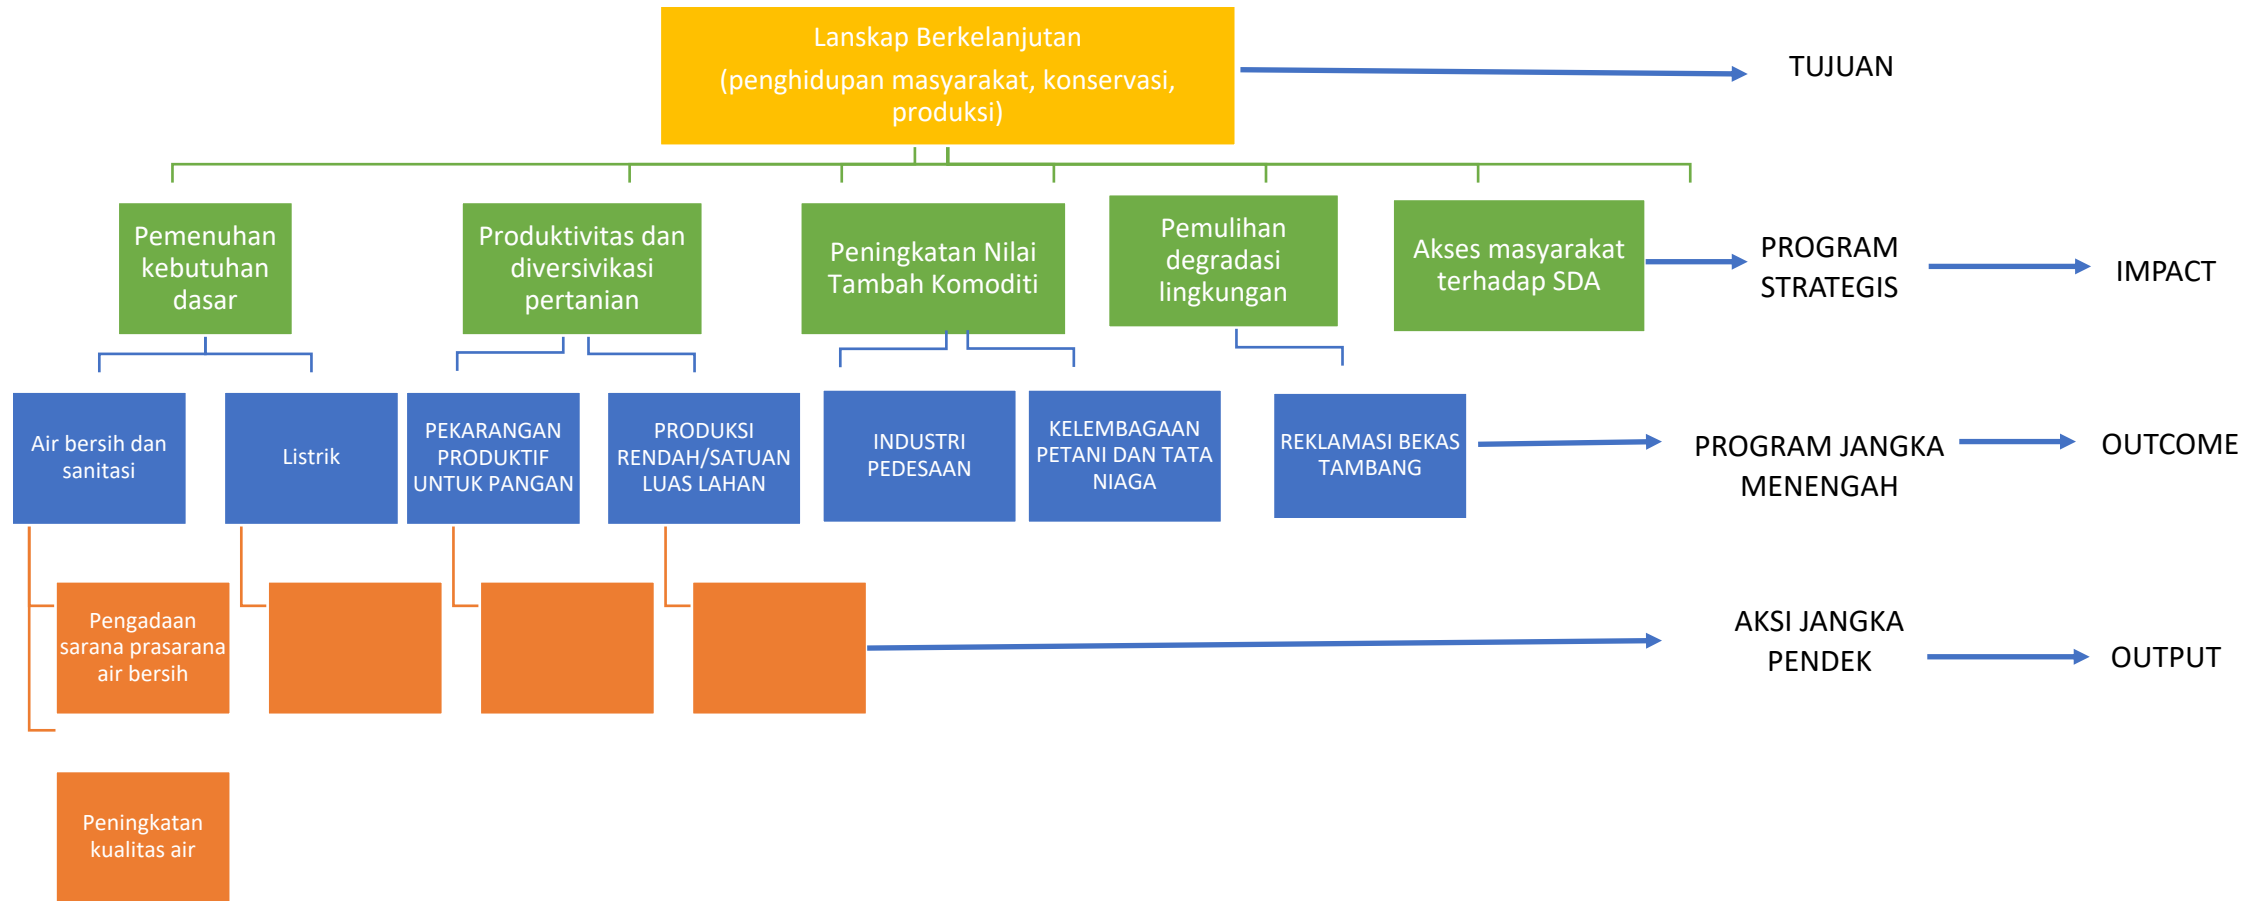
Lanskap Berkelanjutan
(penghidupan masyarakat, konservasi, produksi)

TUJUAN

Pemenuhan kebutuhan dasar

Produktivitas dan diversivikasi pertanian

Peningkatan Nilai Tambah Komoditi

Pemulihan degradasi lingkungan

Akses masyarakat terhadap SDA

PROGRAM STRATEGIS

IMPACT

Air bersih dan sanitasi

Listrik

PEKARANGAN PRODUKTIF UNTUK PANGAN

PRODUKSI RENDAH/SATUAN LUAS LAHAN

INDUSTRI PEDESAAN

KELEMBAGAAN PETANI DAN TATA NIAGA

REKLAMASI BEKAS TAMBANG

PROGRAM JANGKA MENENGAH

OUTCOME

Pengadaan sarana prasarana air bersih

AKSI JANGKA PENDEK

OUTPUT

Peningkatan kualitas air